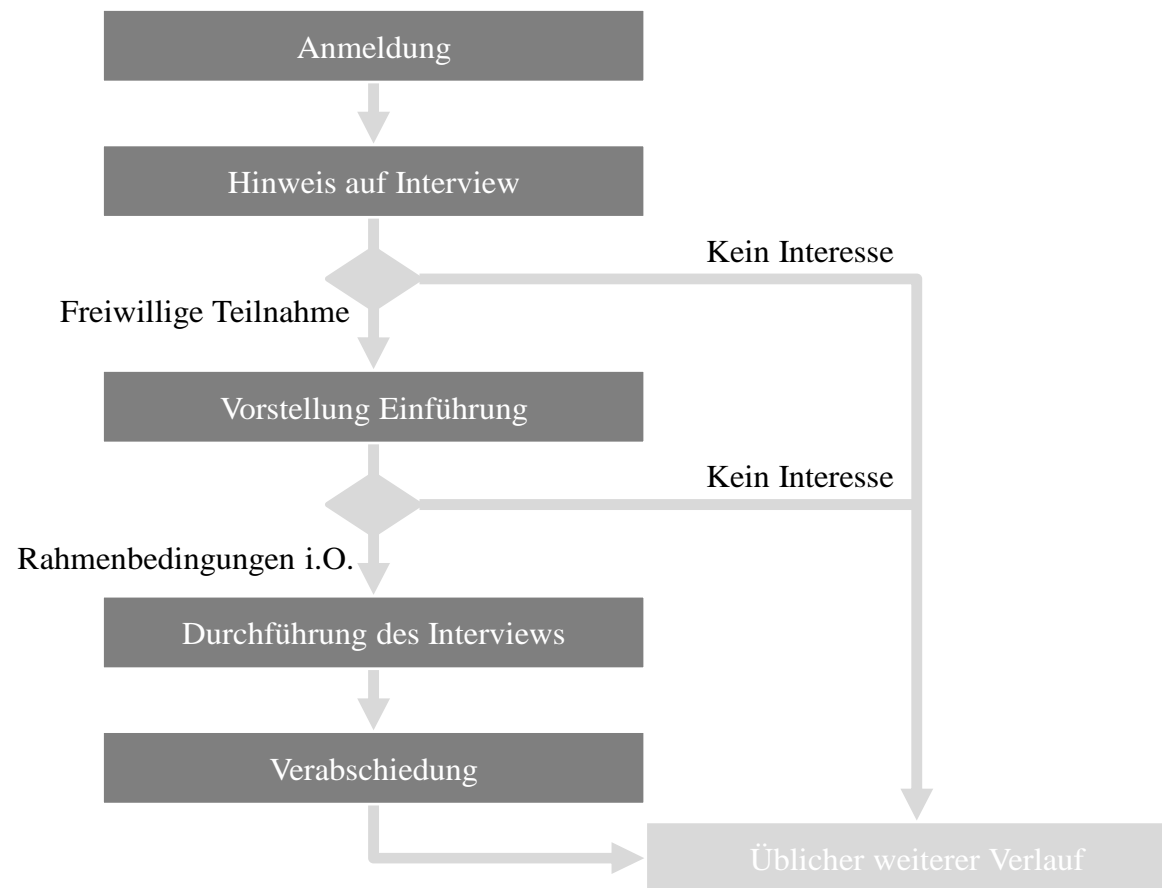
Anmeldung

Hinweis auf Interview

Kein Interesse

Freiwillige Teilnahme

Vorstellung Einführung

Kein Interesse

Rahmenbedingungen i.O.

Durchführung des Interviews

Verabschiedung

Üblicher weiterer Verlauf